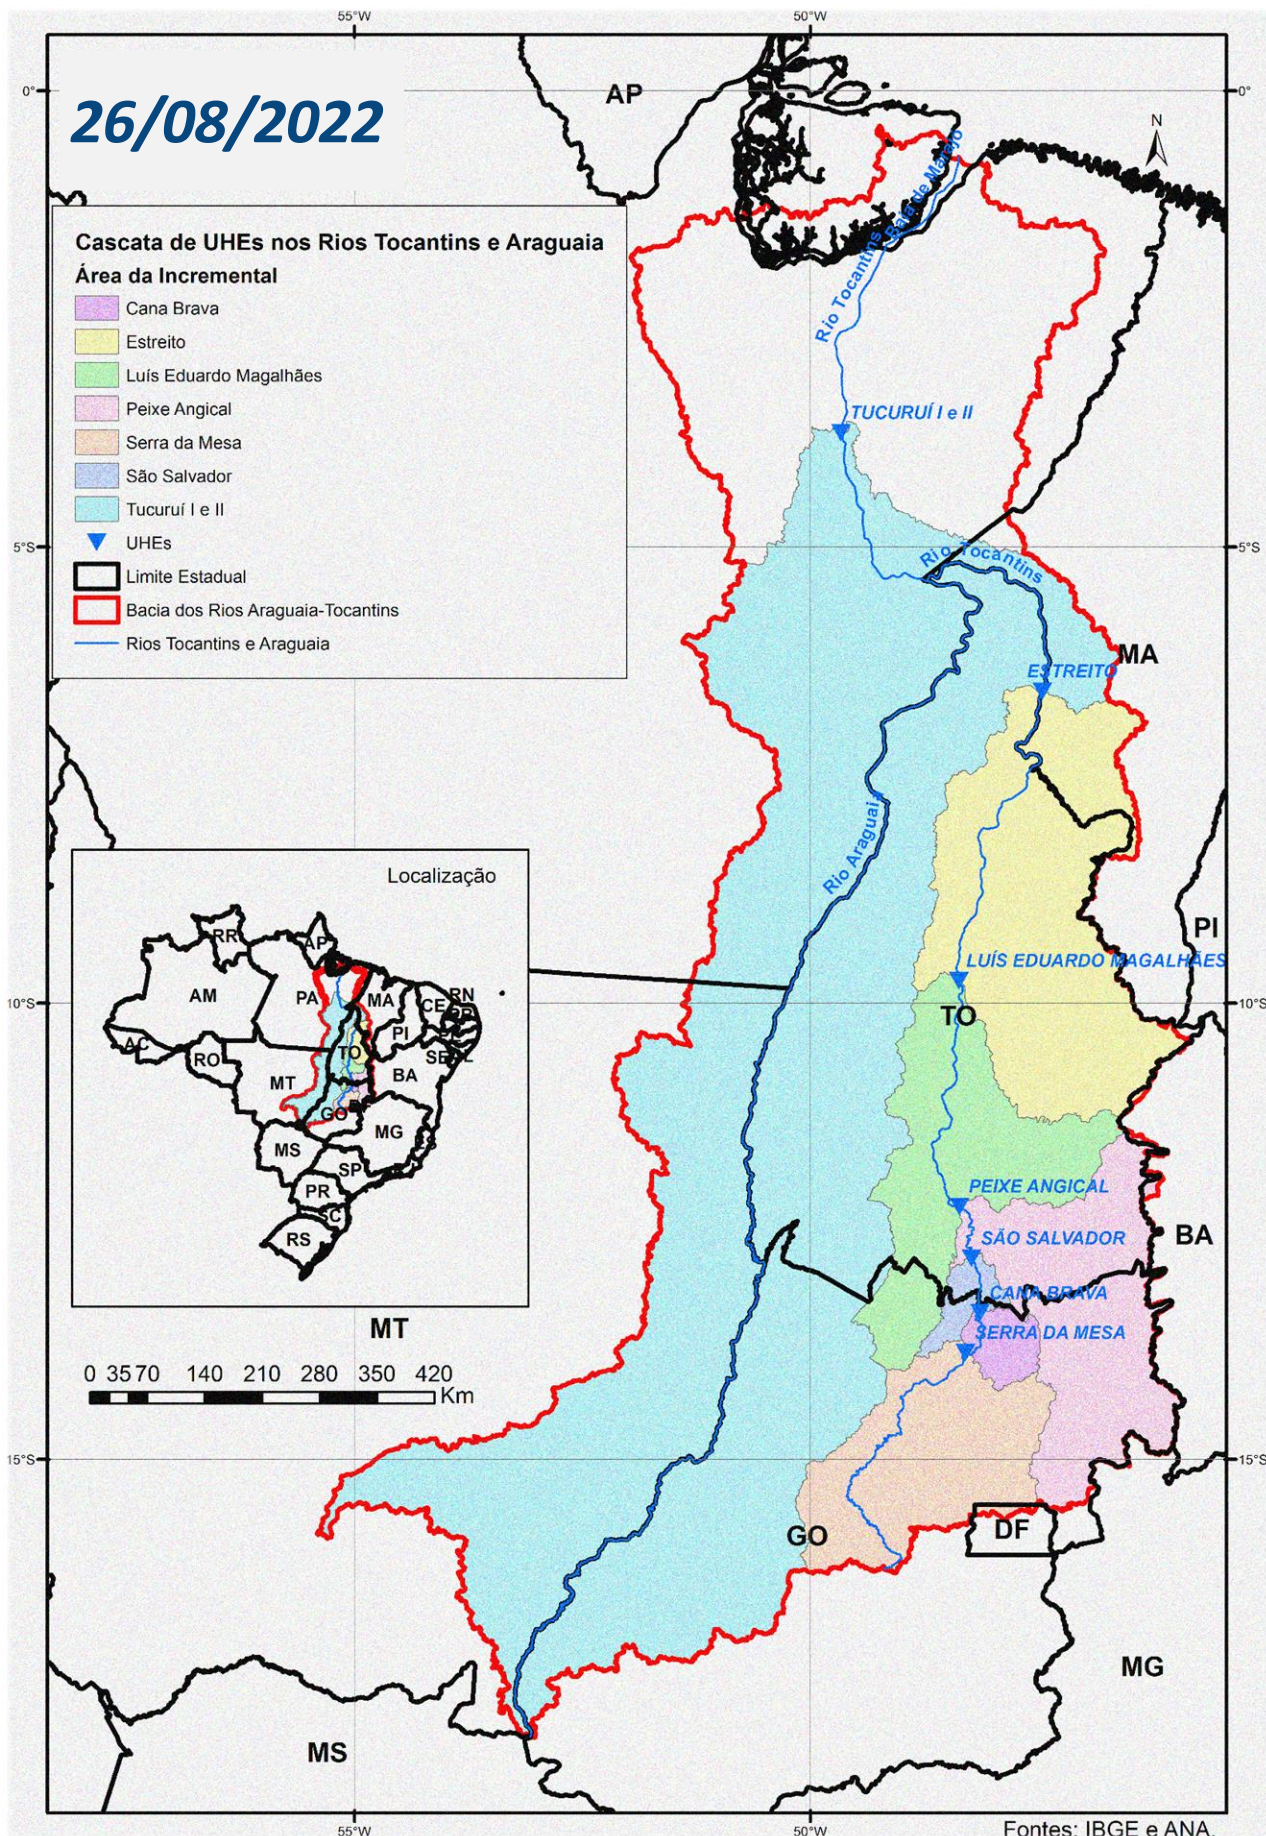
55°W
50°W
0°
0°
26/08/2022
AP

Cascata de UHEs nos Rios Tocantins e Araguaia
Área da Incremental
Cana Brava
Estreito
Luís Eduardo Magalhães
Peixe Angical
Serra da Mesa
São Salvador
Tucuruí I e II
UHEs
Limite Estadual
Bacia dos Rios Araguaia-Tocantins
Rios Tocantins e Araguaia

N
Rio Tocantins
Baía de Marajó
TUCURUÍ I e II
5°S
5°S
Rio Tocantins
MA
ESTREITO
Rio Araguaia

Localização
RR
AP
AM
PA
MA
CE
RN
PB
PI
AC
RO
TO
PE
SE
AL
BA
MT
GO
MG
MS
ES
SP
PR
SC
RS

PI
LUÍS EDUARDO MAGALHÃES
10°S
10°S
TO
PEIXE ANGICAL
SÃO SALVADOR
BA
CANA BRAVA
SERRA DA MESA
MT
0 35 70 140 210 280 350 420
Km
15°S
15°S
DF
GO
MG
MS
55°W
50°W
Fontes: IBGE e ANA.